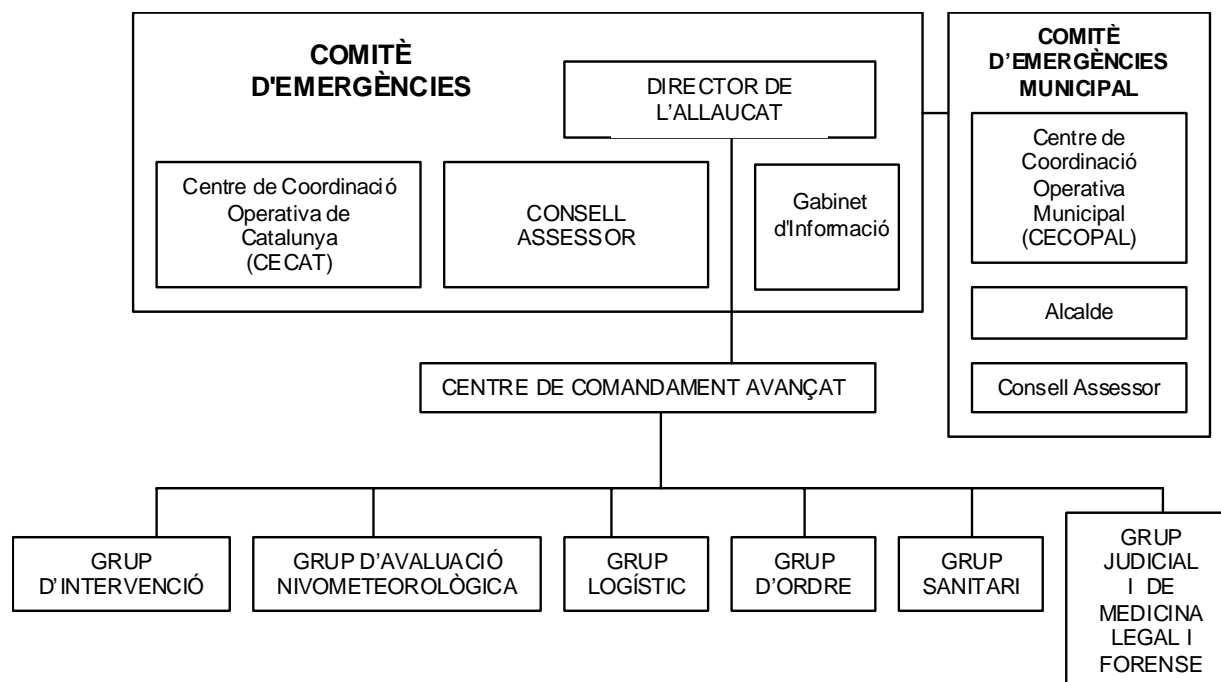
COMITÈ D'EMERGÈNCIES

DIRECTOR DE L'ALLAUCAT

Centre de Coordinació Operativa de Catalunya (CECAT)

CONSELL ASSESSOR

Gabinet d'Informació

COMITÈ D'EMERGÈNCIES MUNICIPAL

Centre de Coordinació Operativa Municipal (CECOPAL)

Alcalde

Consell Assessor

CENTRE DE COMANDAMENT AVANÇAT

GRUP D'INTERVENCIÓ

GRUP D'AVALUACIÓ NIVOMETEOROLÒGICA

GRUP LOGÍSTIC

GRUP D'ORDRE

GRUP SANITARI

GRUP JUDICIAL I DE MEDICINA LEGAL I FORENSE